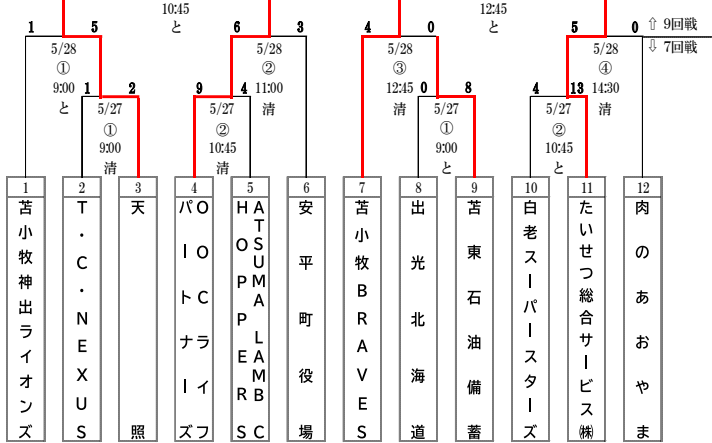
10:45
と
12:45
と
⇧ 9回戦
⇩ 7回戦

1 5
5/28
①
9:00
と
1 2
5/27
①
9:00
清

6 3
5/28
②
11:00
清
9 4
5/27
②
10:45
清

4 0
5/28
③
12:45
清
0 8
5/27
①
9:00
と

5 0
5/28
④
14:30
清
4 13
5/27
②
10:45
と

| 1 | 2 | 3 | 4 | 5 | 6 | 7 | 8 | 9 | 10 | 11 | 12 |
|---|---|---|---|---|---|---|---|---|---|---|---|
| 苫小牧神出ライオンズ | T・C・NEXUS | 天照 | OOCライフ パIトナIズ | ATSUMA LAMBC HOPPERS | 安平町役場 | 苫小牧BRAVES | 出光北海道 | 苫東石油備蓄 | 白老スーパースターズ | たいせつ総合サービス㈱ | 肉のあおやま |